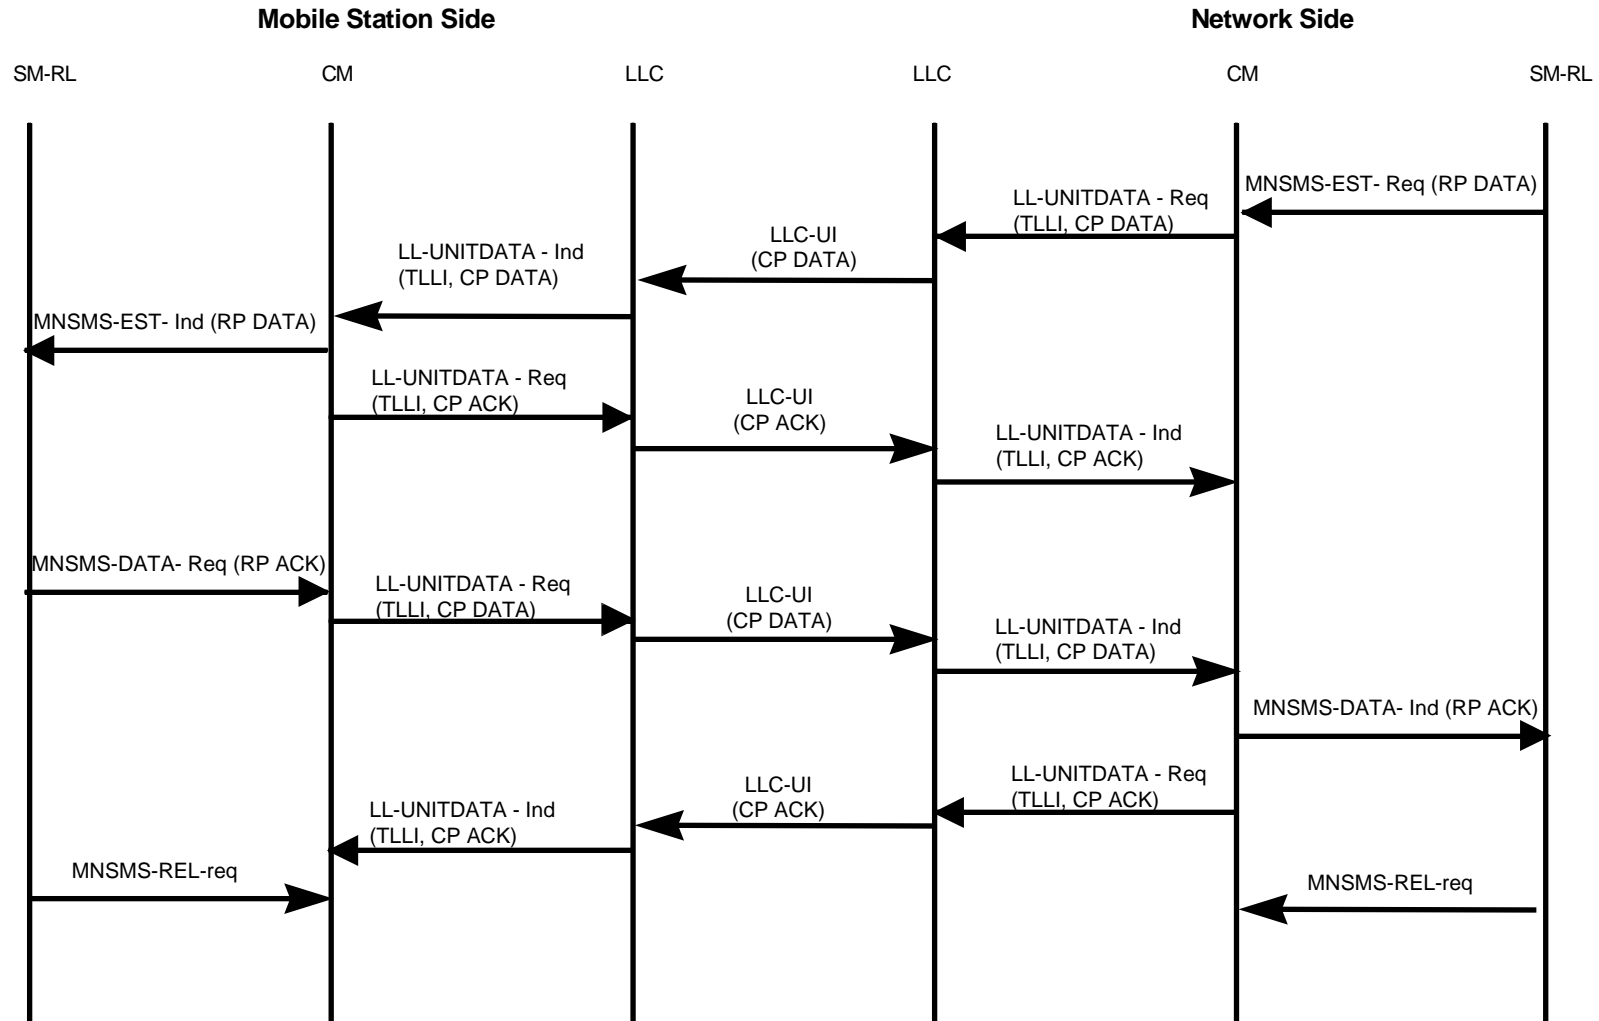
Mobile Station Side

Network Side

SM-RL

CM

LLC

LLC

CM

SM-RL

MNSMS-EST- Req (RP DATA)

LL-UNITDATA - Req (TLLI, CP DATA)

LLC-UI (CP DATA)

LL-UNITDATA - Ind (TLLI, CP DATA)

MNSMS-EST- Ind (RP DATA)

LL-UNITDATA - Req (TLLI, CP ACK)

LLC-UI (CP ACK)

LL-UNITDATA - Ind (TLLI, CP ACK)

MNSMS-DATA- Req (RP ACK)

LL-UNITDATA - Req (TLLI, CP DATA)

LLC-UI (CP DATA)

LL-UNITDATA - Ind (TLLI, CP DATA)

MNSMS-DATA- Ind (RP ACK)

LL-UNITDATA - Req (TLLI, CP ACK)

LLC-UI (CP ACK)

LL-UNITDATA - Ind (TLLI, CP ACK)

MNSMS-REL-req

MNSMS-REL-req